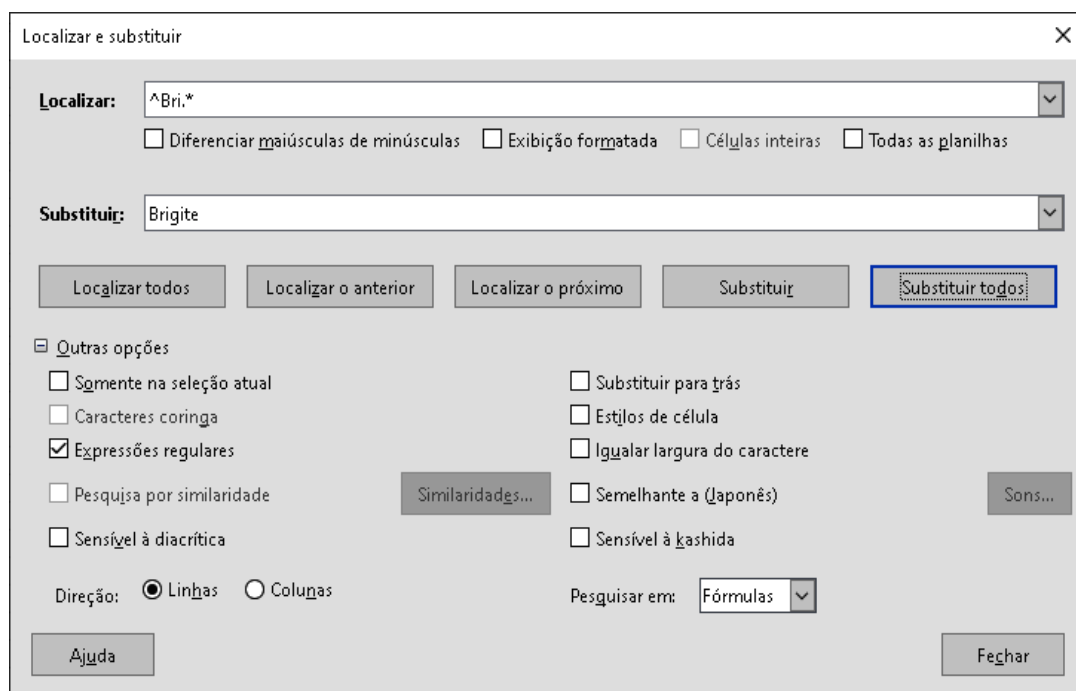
Localizar e substituir

Localizar: ^Bri.*

Diferenciar maiúsculas de minúsculas
Exibição formatada
Células inteiras
Todas as planilhas

Substituir: Brigite

Localizar todos
Localizar o anterior
Localizar o próximo
Substituir
Substituir todos

Outras opções

Somente na seleção atual
Caracteres coringa
Expressões regulares
Pesquisa por similaridade
Similaridades...
Sensível à diacrítica

Substituir para trás
Estilos de célula
Igualar largura do caractere
Semelhante a (Japonês)
Sons...
Sensível à kashida

Direção: Linhas Colunas

Pesquisar em: Fórmulas

Ajuda
Fechar